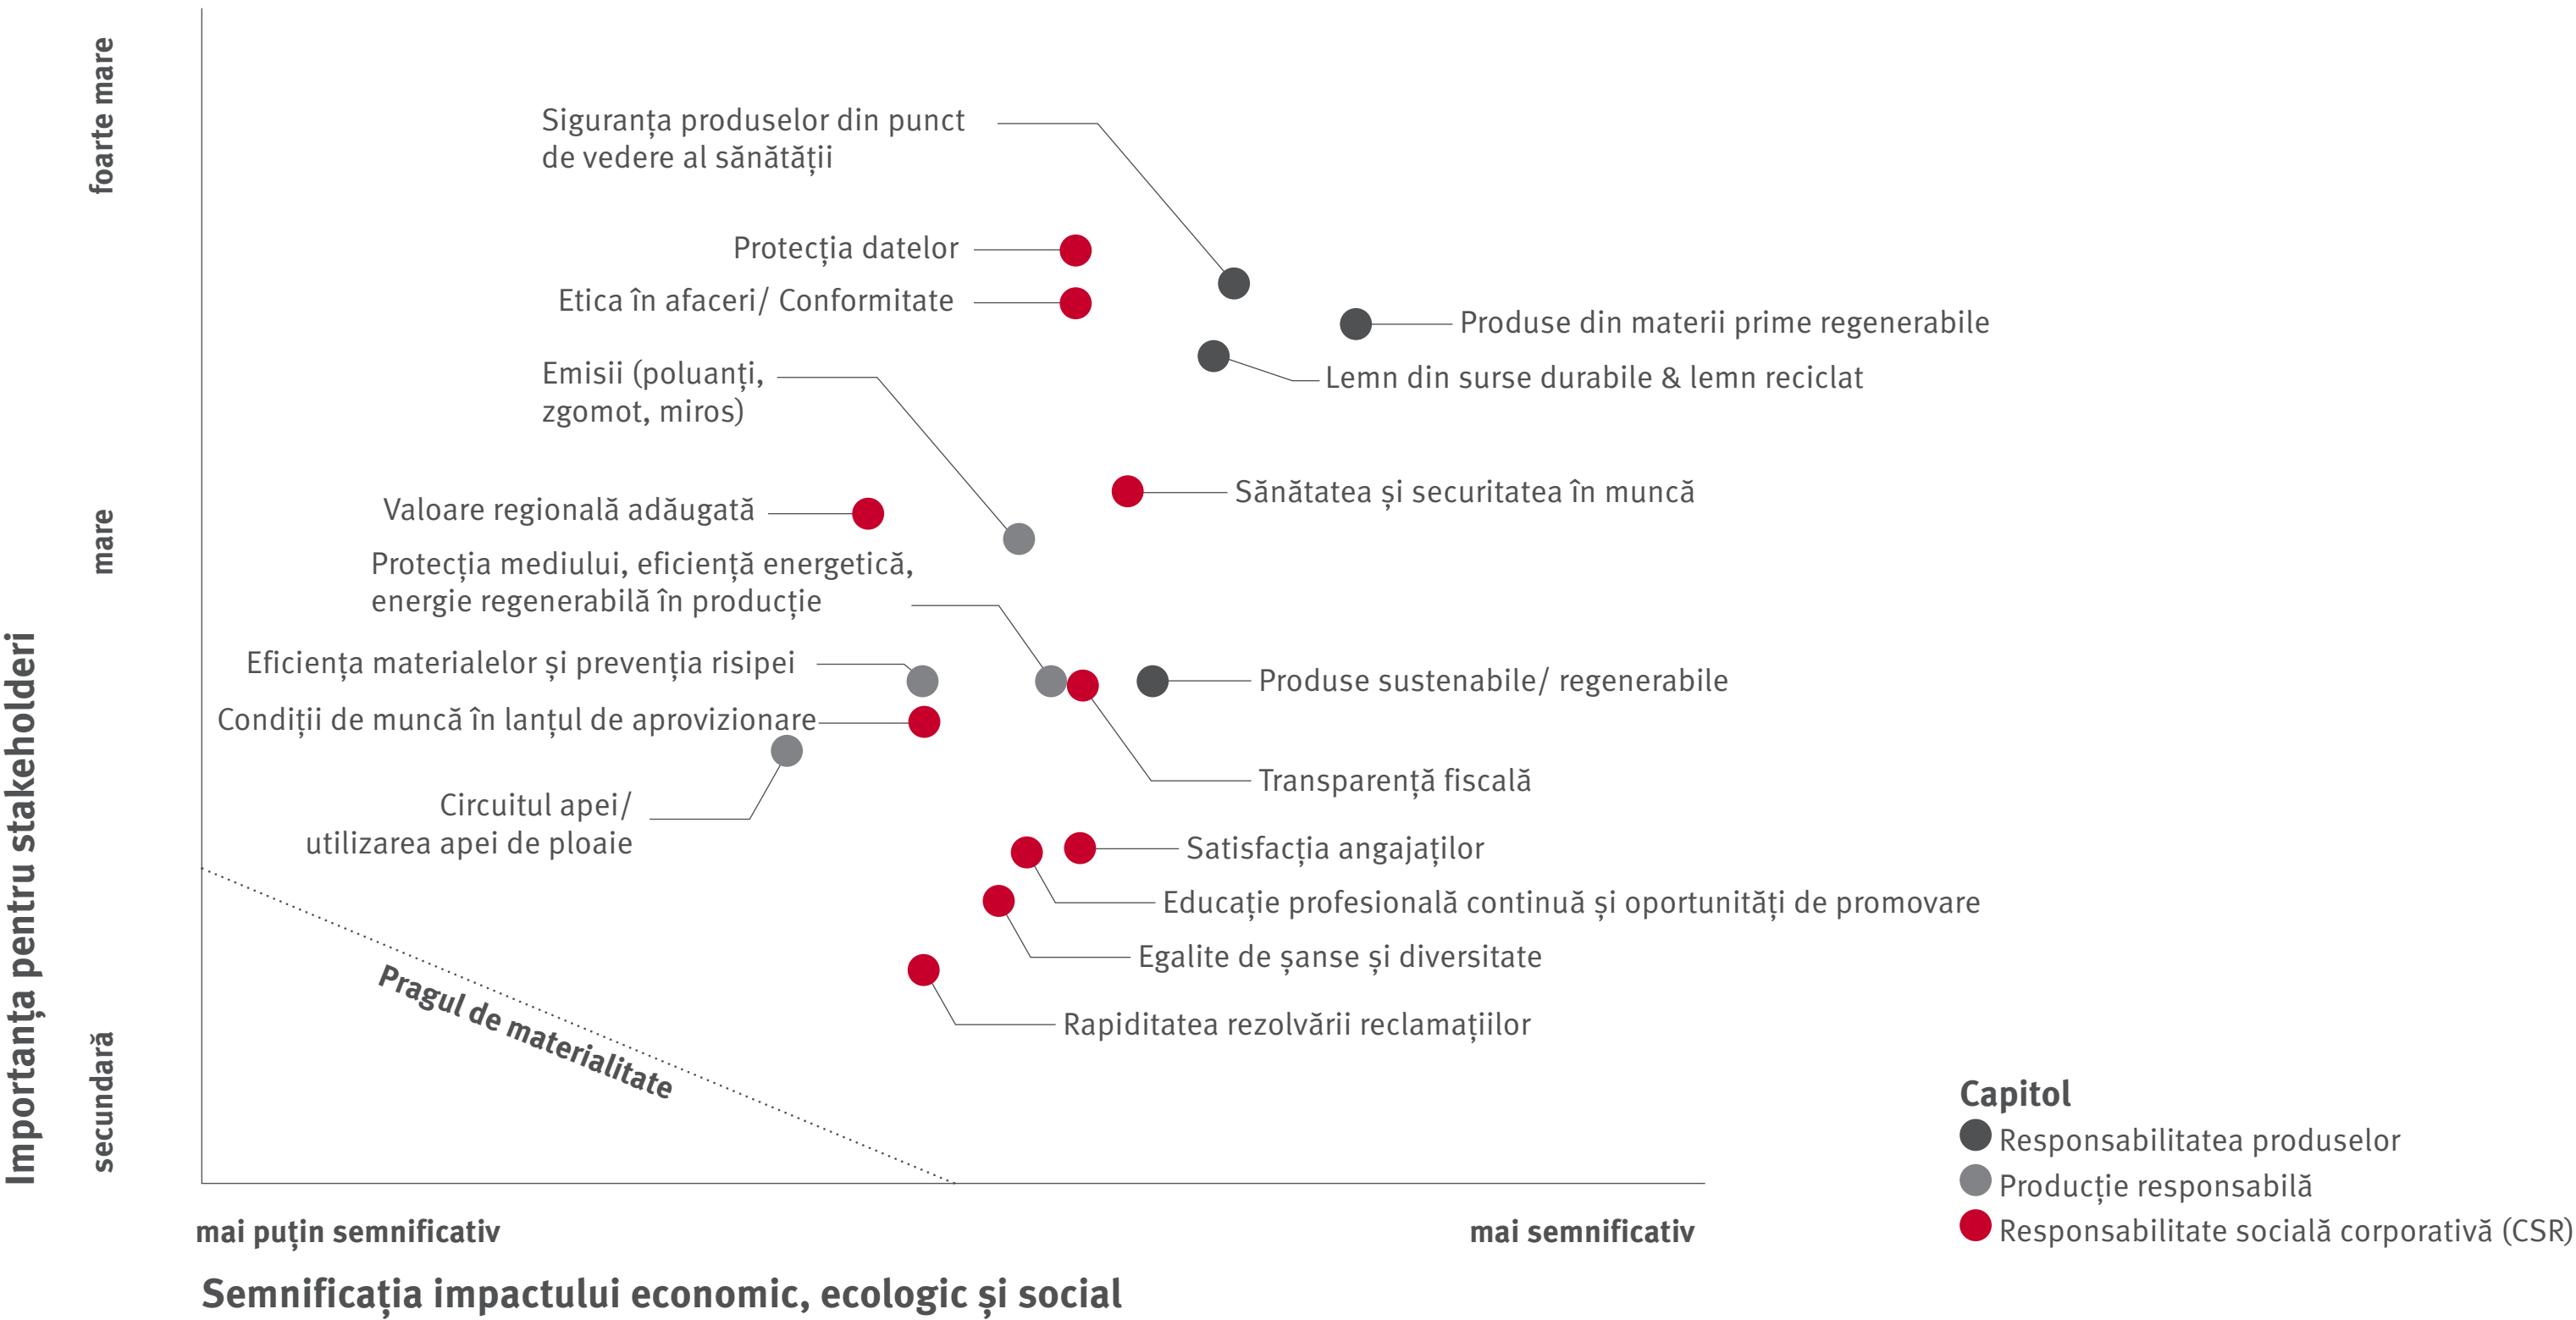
Importanța pentru stakeholderi

foarte mare

mare

secundară

Siguranța produselor din punct de vedere al sănătății

Protecția datelor

Etica în afaceri/ Conformitate

Produse din materii prime regenerabile

Lemn din surse durabile & lemn reciclat

Emisii (poluanți, zgomot, miros)

Sănătatea și securitatea în muncă

Valoare regională adăugată

Protecția mediului, eficiență energetică, energie regenerabilă în producție

Eficiența materialelor și prevenția risipei

Produse sustenabile/ regenerabile

Condiții de muncă în lanțul de aprovizionare

Transparență fiscală

Circuitul apei/ utilizarea apei de ploaie

Satisfacția angajaților

Educație profesională continuă și oportunități de promovare

Egalite de șanse și diversitate

Pragul de materialitate

Rapiditatea rezolvării reclamațiilor

Capitol
Responsabilitatea produselor
Producție responsabilă
Responsabilitate socială corporativă (CSR)

mai puțin semnificativ

mai semnificativ

Semnificația impactului economic, ecologic și social